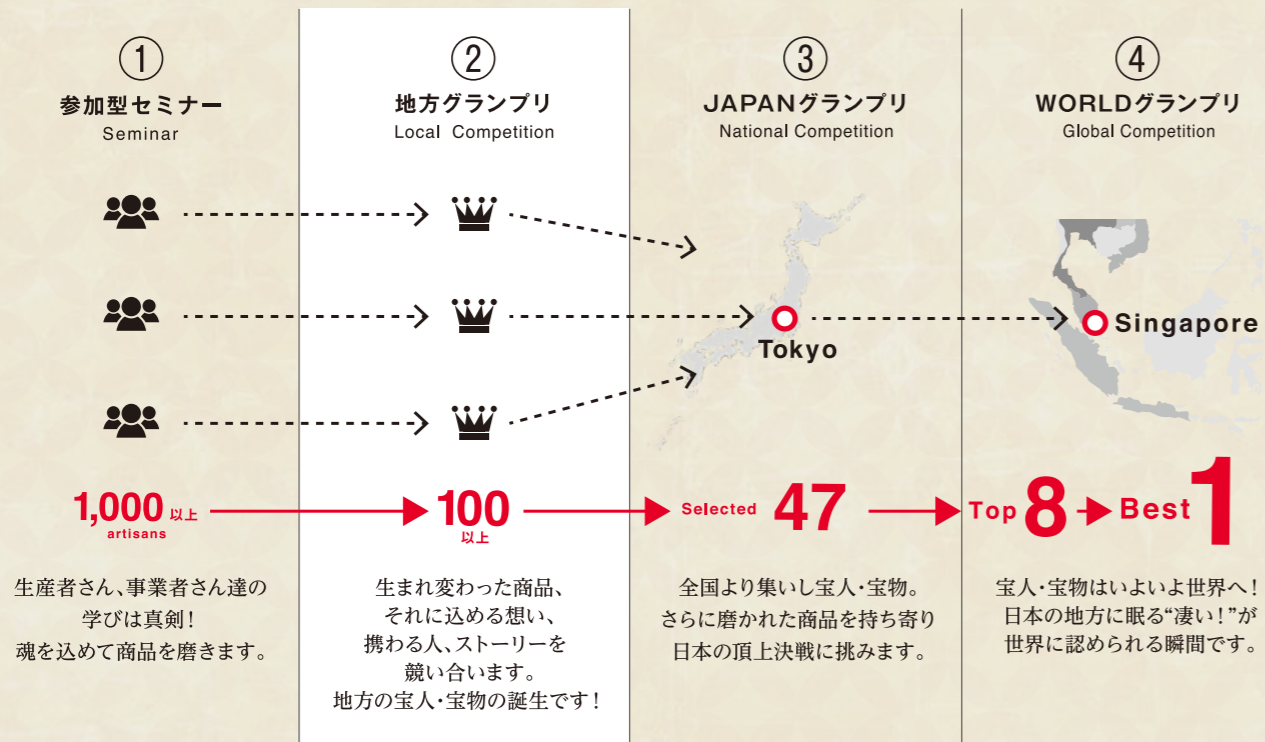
① 参加型セミナー
Seminar

② 地方グランプリ
Local Competition

③ JAPANグランプリ
National Competition

④ WORLDグランプリ
Global Competition

Tokyo

Singapore

1,000 以上
artisans

100
以上

Selected 47

Top 8 Best 1

生産者さん、事業者さん達の学びは真剣！
魂を込めて商品を磨きます。

生まれ変わった商品、
それに込める想い、
携わる人、ストーリーを
競い合います。
地方の宝人・宝物の誕生です！

全国より集いし宝人・宝物。
さらに磨かれた商品を持ち寄り
日本の頂上決戦に挑みます。

宝人・宝物はいよいよ世界へ！
日本の地方に眠る“凄い！”が
世界に認められる瞬間です。